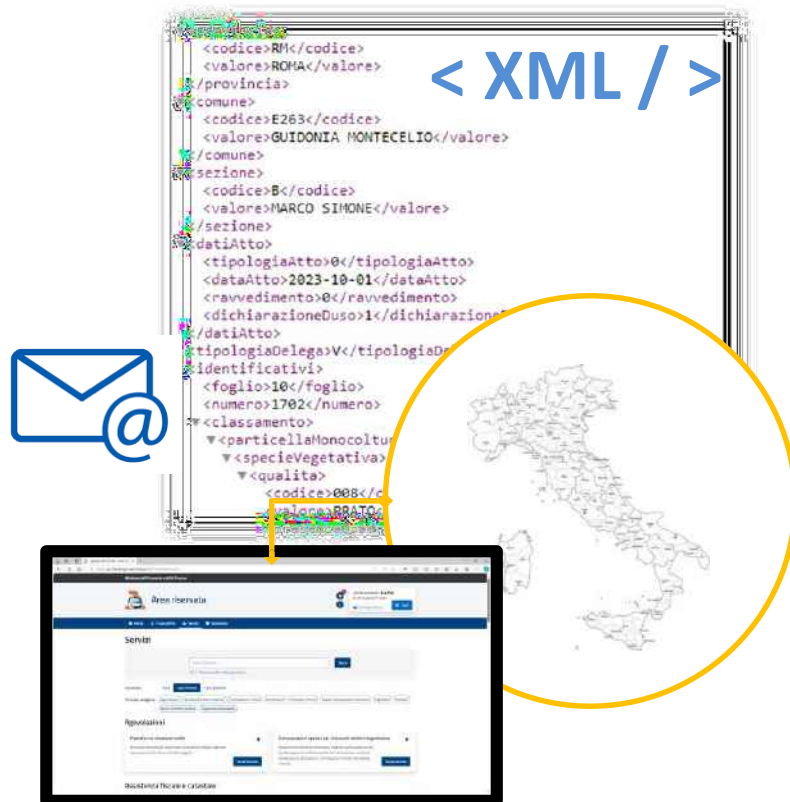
<codice>RM</codice>
<valore>ROMA</valore>
</provincia>
<comune>
<codice>E263</codice>
<valore>GUIDONIA MONTECELIO</valore>
</comune>
<sezione>
<codice>B</codice>
<valore>MARCO SIMONE</valore>
</sezione>
<datiAtto>
<tipologiaAtto>0</tipologiaAtto>
<dataAtto>2023-10-01</dataAtto>
<ravvedimento>0</ravvedimento>
<dichiarazioneDuso>1</dichiarazione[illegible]
</datiAtto>
<tipologiaDelega>V</tipologiaDe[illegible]
<identificativi>
<foglio>10</foglio>
<numero>1702</numero>
<classamento>
▼<particellaMonocoltu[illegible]
▼<specieVegetativa>
▼<qualita>
<codice>008</c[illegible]
<valore>PRATO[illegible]

< XML / >

Area riservata

Servizi

Agevolazioni

Residenza fiscale e catastale